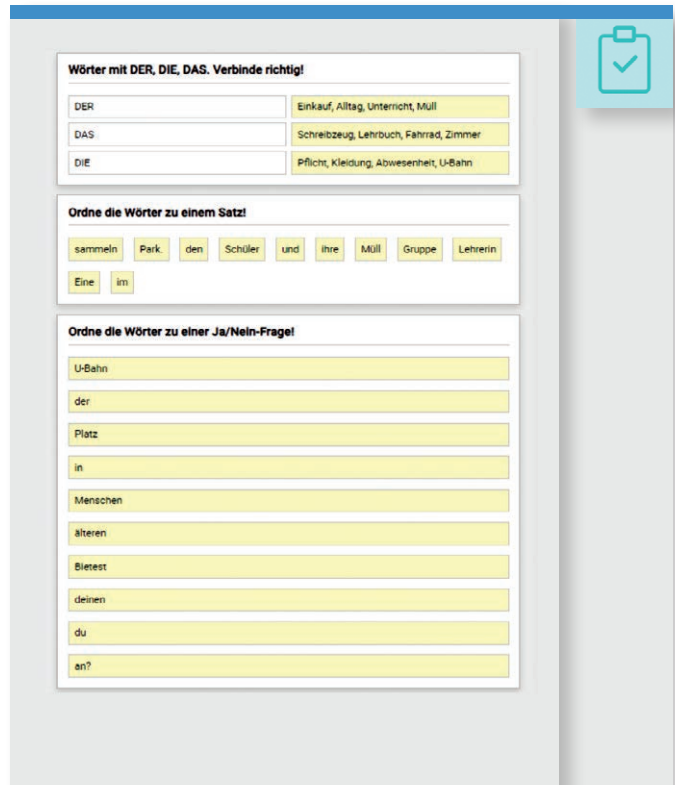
Wörter mit DER, DIE, DAS. Verbinde richtig!

| | |
|---|---|
| DER | Einkauf, Alltag, Unterricht, Müll |
| DAS | Schreibzeug, Lehrbuch, Fahrrad, Zimmer |
| DIE | Pflicht, Kleidung, Abwesenheit, U-Bahn |

Ordne die Wörter zu einem Satz!

sammeln Park. den Schüler und ihre Müll Gruppe Lehrerin Eine im

Ordne die Wörter zu einer Ja/Nein-Frage!

U-Bahn

der

Platz

in

Menschen

älteren

Bietest

deinen

du

an?